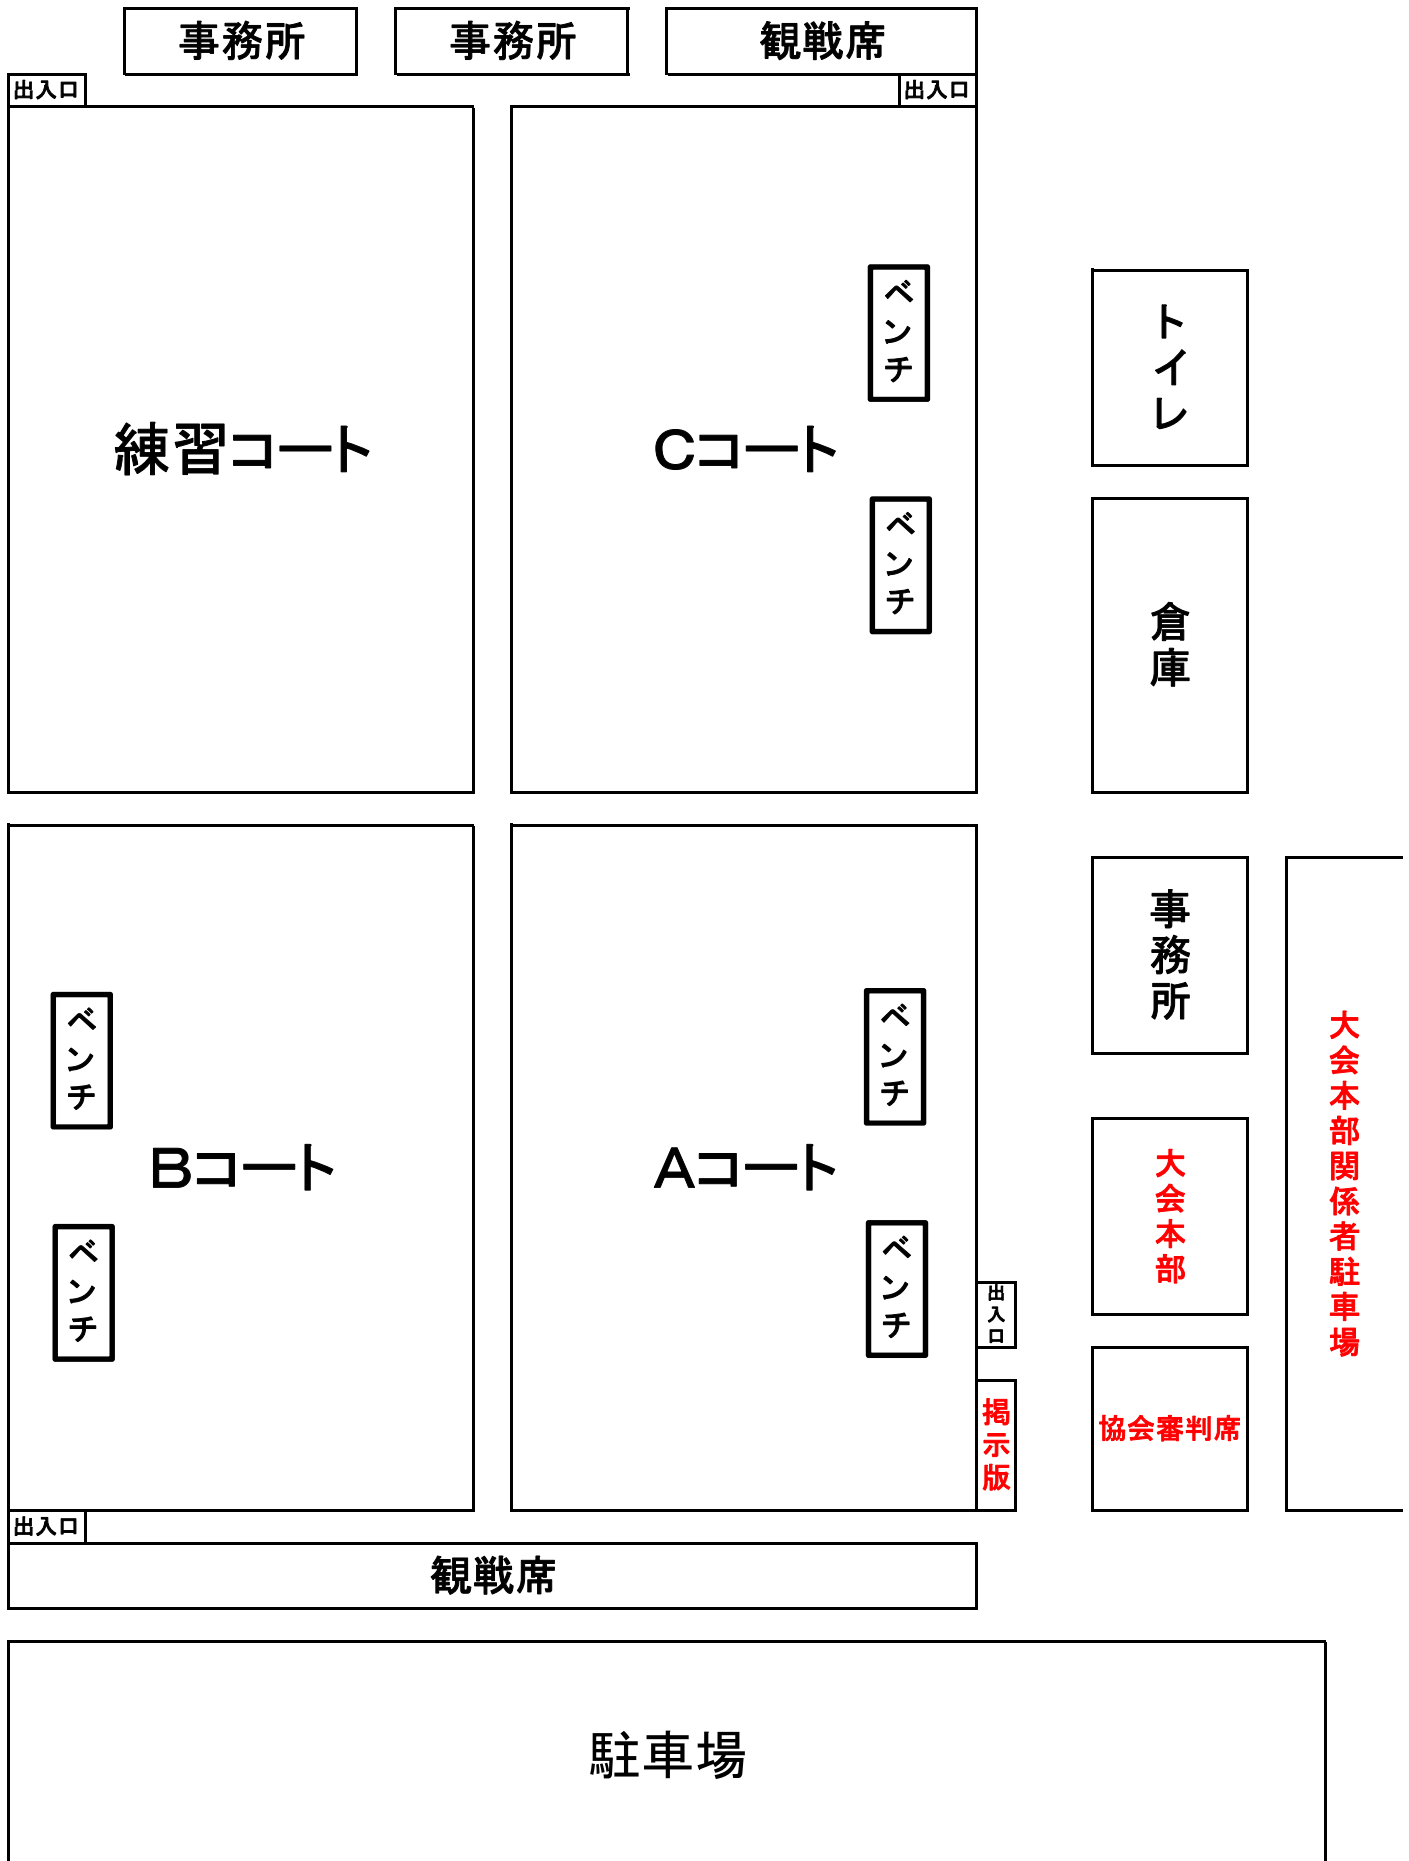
事務所

事務所

観戦席

出入口

出入口

練習コート

ベンチ

Cコート

ベンチ

トイレ

倉庫

ベンチ

Bコート

ベンチ

ベンチ

Aコート

ベンチ

事務所

大会本部

大会本部関係者駐車場

出入口

掲示版

協会審判席

出入口

観戦席

駐車場